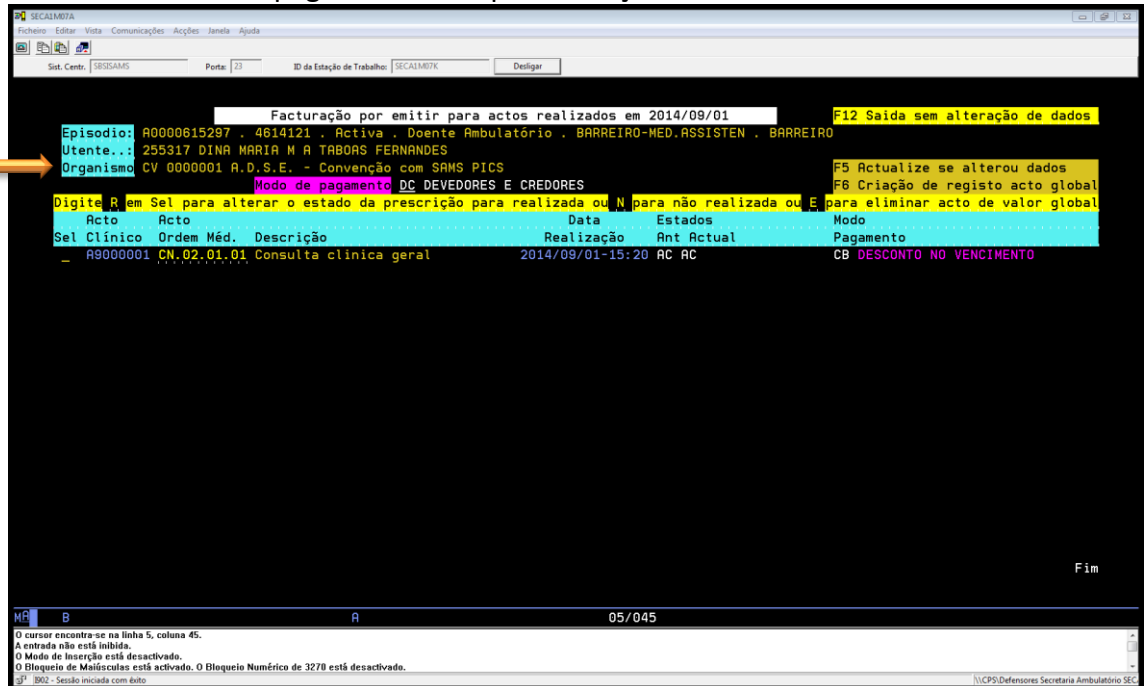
SECA1M07A

Ficheiro Editar Vista Comunicações Acções Janela Ajuda

Sist. Centr. SBSISAMS Porta: 23 ID da Estação de Trabalho: SECA1M07K Desligar

Facturação por emitir para actos realizados em 2014/09/01

F12 Saida sem alteração de dados

Episodio: A0000615297 . 4614121 . Activa . Doente Ambulatório . BARREIRO-MED.ASSISTEN . BARREIRO

Utente..: 255317 DINA MARIA M A TABOAS FERNANDES

Organismo CV 0000001 A.D.S.E. - Convenção com SAMS PICS

F5 Actualize se alterou dados

Modo de pagamento DC DEVEDORES E CREDORES

F6 Criação de registo acto global

Digite R em Sel para alterar o estado da prescrição para realizada ou N para não realizada ou E para eliminar acto de valor global

| Sel | Acto Clínico | Acto Ordem Méd. | Descrição | Data Realização | Estados Ant Actual | Modo Pagamento |
|---|---|---|---|---|---|---|
| _ | A9000001 | CN.02.01.01 | Consulta clínica geral | 2014/09/01-15:20 | AC AC | CB DESCONTO NO VENCIMENTO |

Fim

MA B A 05/045

O cursor encontra-se na linha 5, coluna 45.
A entrada não está inibida.
O Modo de Inserção está desactivado.
O Bloqueio de Maiúsculas está activado. O Bloqueio Numérico de 3270 está desactivado.

B02 - Sessão iniciada com êxito

\\CPS\Defensores Secretaria Ambulatório SEC